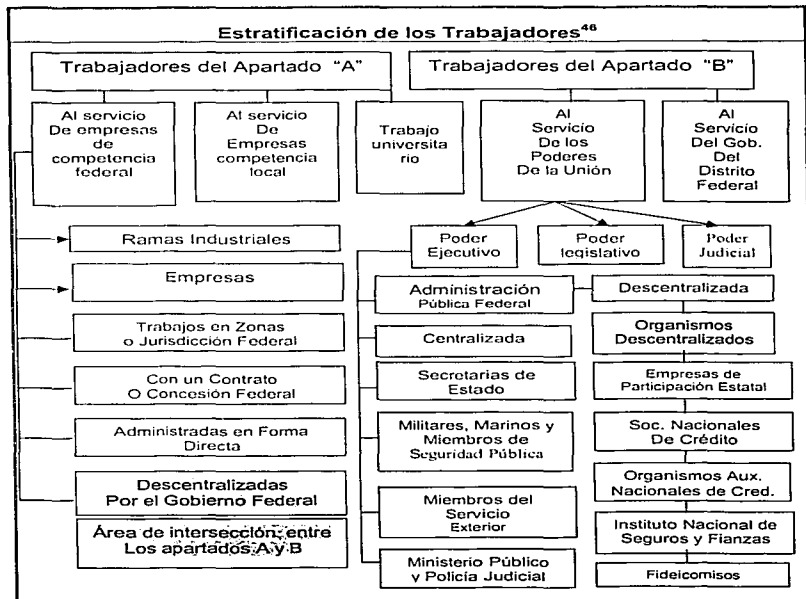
Estratificación de los Trabajadores$^{46}$

Trabajadores del Apartado "A"

Trabajadores del Apartado "B"

Al servicio De empresas de competencia federal

Al servicio De Empresas competencia local

Trabajo universitario

Al Servicio De los Poderes De la Unión

Al Servicio Del Gob. Del Distrito Federal

Ramas Industriales

Empresas

Trabajos en Zonas o Jurisdicción Federal

Con un Contrato O Concesión Federal

Administradas en Forma Directa

Descentralizadas Por el Gobierno Federal

Área de intersección entre Los apartados A y B

Poder Ejecutivo

Poder legislativo

Poder Judicial

Administración Pública Federal

Descentralizada

Centralizada

Organismos Descentralizados

Secretarias de Estado

Empresas de Participación Estatal

Militares, Marinos y Miembros de Seguridad Pública

Soc. Nacionales De Crédito

Organismos Aux. Nacionales de Cred.

Miembros del Servicio Exterior

Instituto Nacional de Seguros y Fianzas

Ministerio Público y Policía Judicial

Fideicomisos